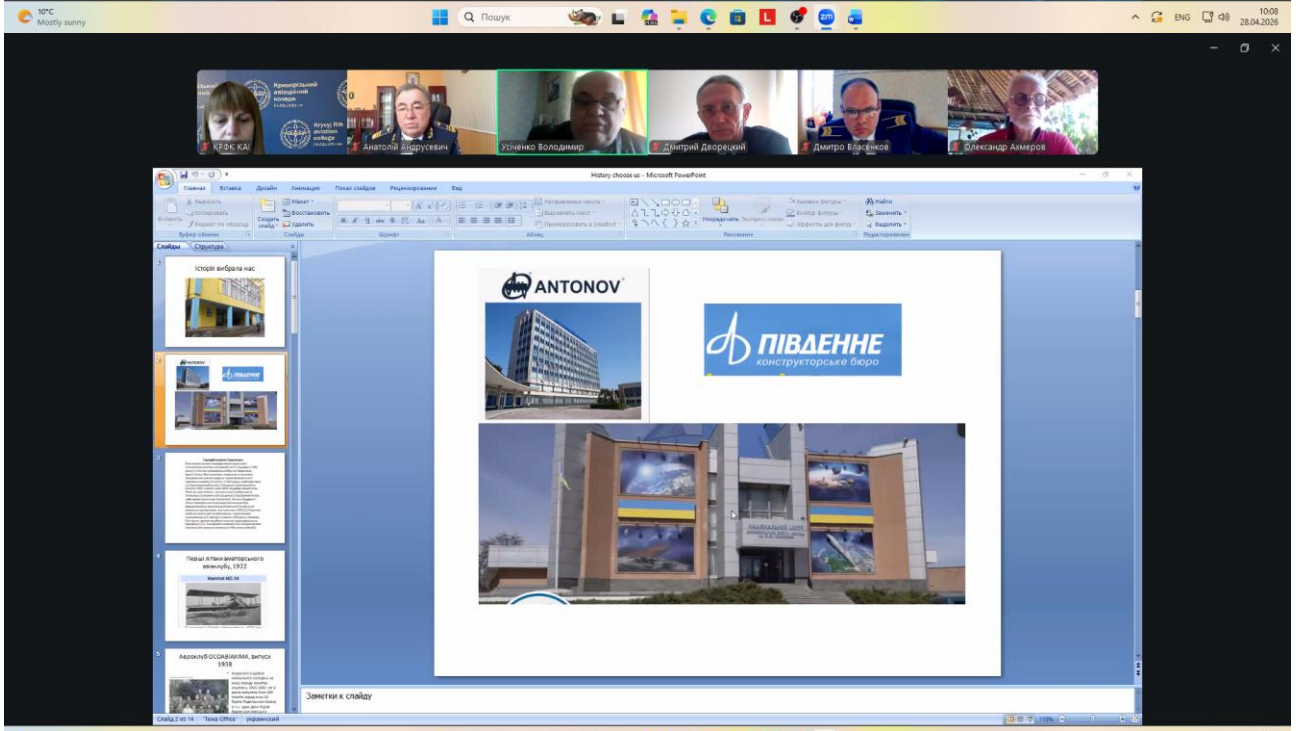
10°C
Mostly sunny

Пошук

ENG
10:08
28.04.2026

Криворізький авіаційний коледж
Kryvyi Rih aviation college

КРФК КАІ
Анатолій Андрусевич
Усіченко Володимир
Дмитрий Дворецкий
Дмитро Власенков
Олександр Ахмеров

History choose us - Microsoft PowerPoint

Главная Вставка Дизайн Анимация Показ слайдов Рецензирование Вид

Вырезать
Копировать
Формат по образцу
Вставить
Буфер обмена
Создать слайд
Макет
Восстановить
Удалить
Слайды
Шрифт
Абзац
Направление текста
Выровнять текст
Преобразовать в SmartArt
Рисование
Упорядочить
Экспресс-стили
Заливка фигуры
Контур фигуры
Эффекты для фигур
Найти
Заменить
Выделить
Редактирование

Слайды Структура

1
Історія вибрала нас

2

3

4
Перші літаки аматорського авіаклубу, 1922

5
Аероклуб ОСОАВІАХІМА, випуск 1938

ANTONOV

ПІВДЕННЕ
конструкторське бюро

Заметки к слайду

Слайд 2 из 14 "Тема Office" украинский